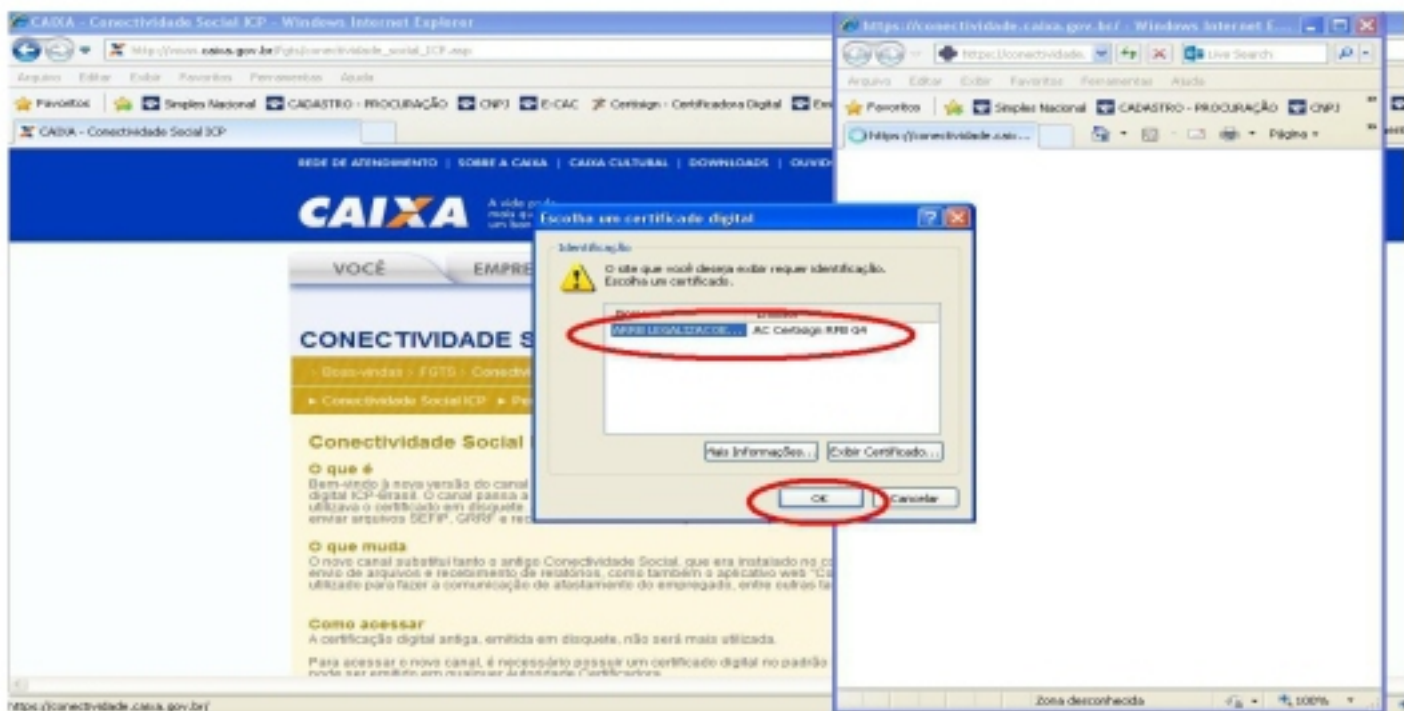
CAIXA - Conectividade Social ICP - Windows Internet Explorer

http://www.caixa.gov.br/fgts/conectividade_social_ICP.asp

Arquivo Editar Exibir Favoritos Ferramentas Ajuda

Favoritos | Simples Nacional | CADASTRO - PROCURAÇÃO | CNPJ | E-CAC | Certisign - Certificadora Digital | Em

CAIXA - Conectividade Social ICP

REDE DE ATENDIMENTO | SOBRE A CAIXA | CAIXA CULTURAL | DOWNLOADS | OUVID

CAIXA A vida pede mais q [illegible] um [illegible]

VOCÊ EMPRE

CONECTIVIDADE S

> Boas-vindas > FGTS > Conectiv

► Conectividade Social ICP ► Pe

Conectividade Social

O que é

Bem-vindo à nova versão do canal digital ICP-Brasil. O canal passa a utilizava o certificado em disquete enviar arquivos SEFIP, GRRF e rec

O que muda

O novo canal substitui tanto o antigo Conectividade Social, que era instalado no c envio de arquivos e recebimento de relatórios, como também o aplicativo web "Ca utilizado para fazer a comunicação de afastamento do empregado, entre outras fa

Como acessar

A certificação digital antiga, emitida em disquete, não será mais utilizada.

Para acessar o novo canal, é necessário possuir um certificado digital no padrão pode ser emitido em qualquer Autoridade Certificadora

https://conectividade.caixa.gov.br/

https://conectividade.caixa.gov.br/ - Windows Internet E...

https://conectividade... Live Search

Arquivo Editar Exibir Favoritos Ferramentas Ajuda

Favoritos | Simples Nacional | CADASTRO - PROCURAÇÃO | CNPJ

https://conectividade.caix... Página

Escolha um certificado digital

Identificação

O site que você deseja exibir requer identificação. Escolha um certificado.

| Nome | Emissor |
|---|---|
| AKRB LEGALIZACOE... | AC Certisign RFB G4 |

Mais Informações... Exibir Certificado...

OK Cancelar

Zona desconhecida 100%